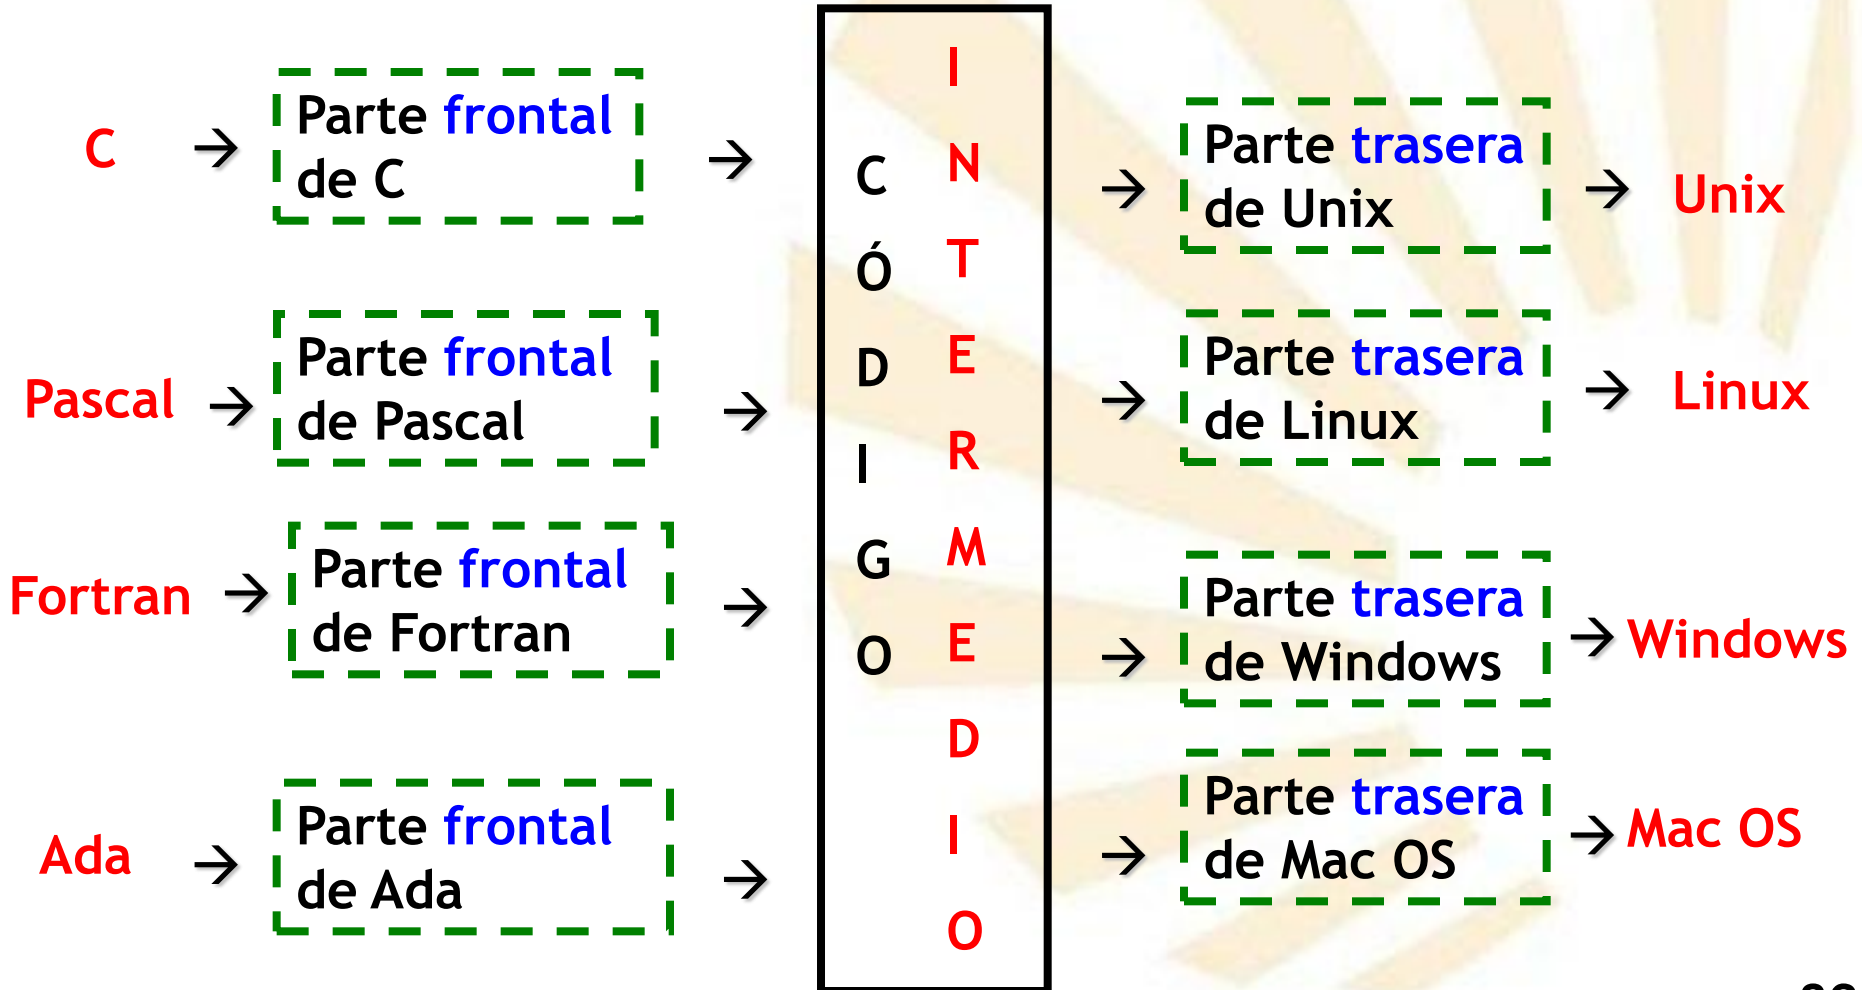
C → Parte frontal de C →

Pascal → Parte frontal de Pascal →

Fortran → Parte frontal de Fortran →

Ada → Parte frontal de Ada →

CÓDIGO INTERMEDIO

→ Parte trasera de Unix → Unix

→ Parte trasera de Linux → Linux

→ Parte trasera de Windows → Windows

→ Parte trasera de Mac OS → Mac OS

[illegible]